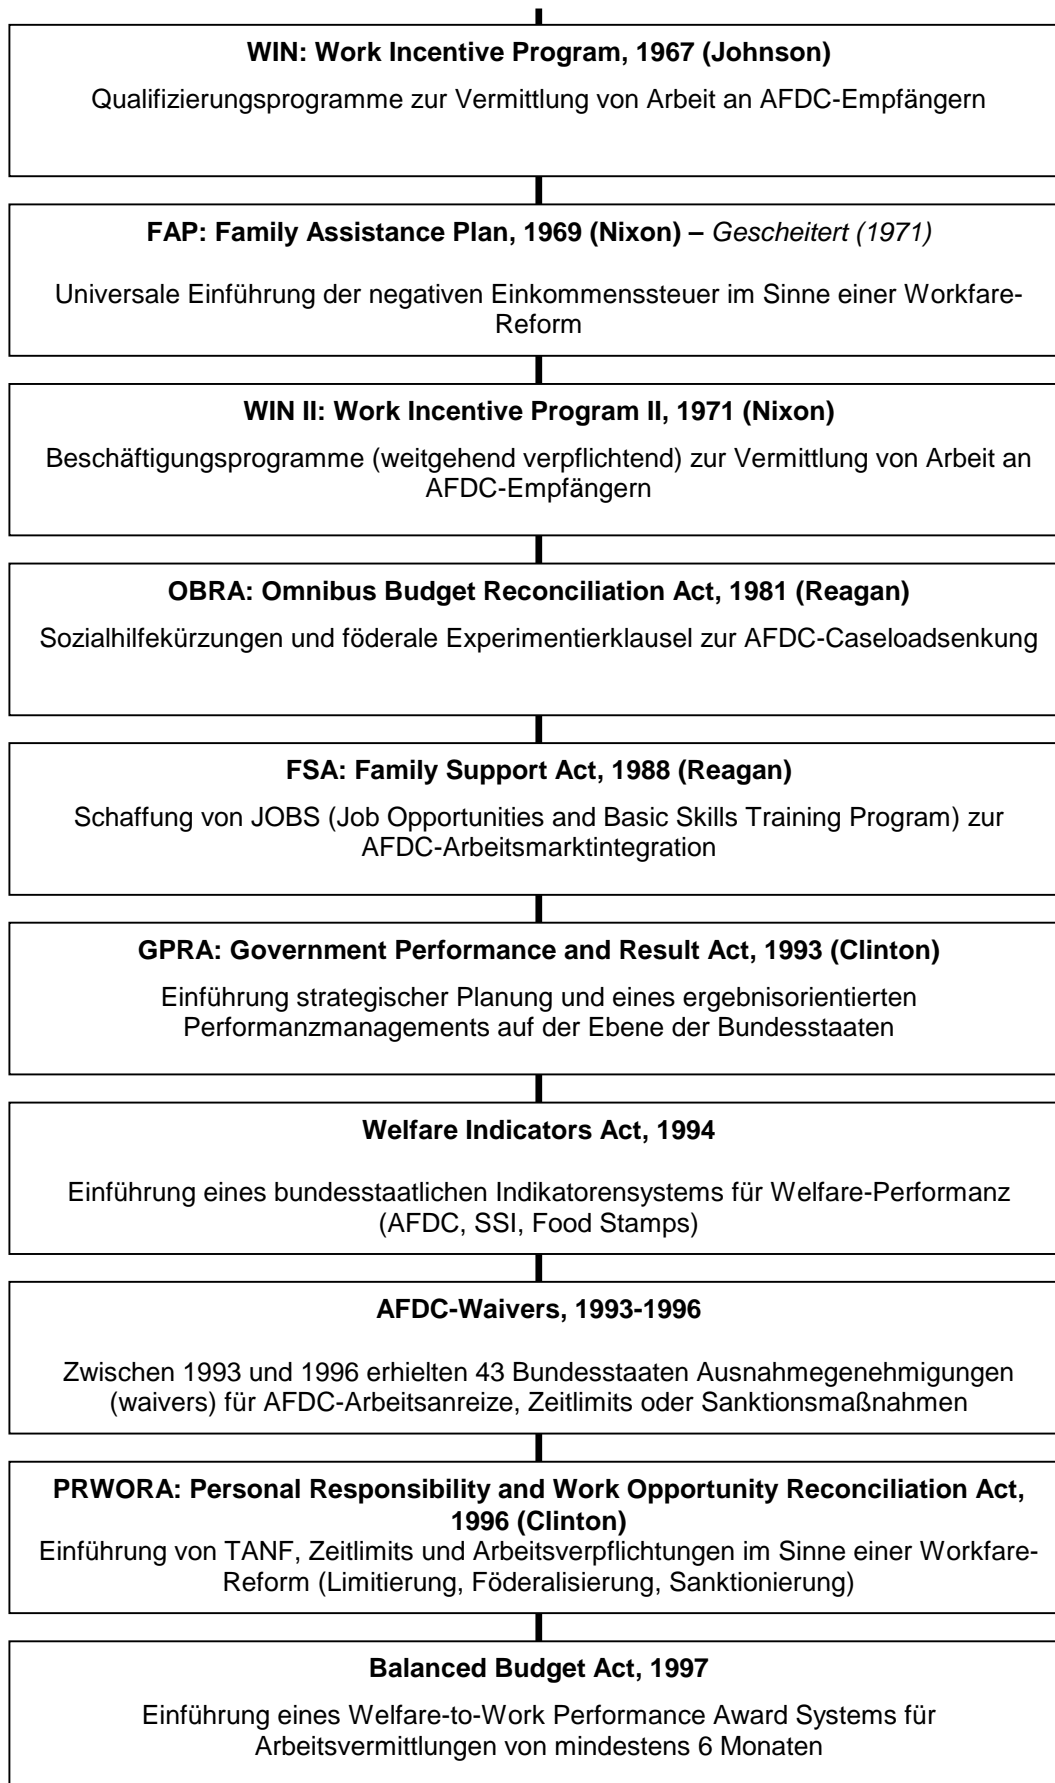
**WIN: Work Incentive Program, 1967 (Johnson)**

Qualifizierungsprogramme zur Vermittlung von Arbeit an AFDC-Empfängern

**FAP: Family Assistance Plan, 1969 (Nixon) –** *Gescheitert (1971)*

Universale Einführung der negativen Einkommenssteuer im Sinne einer Workfare-Reform

**WIN II: Work Incentive Program II, 1971 (Nixon)**

Beschäftigungsprogramme (weitgehend verpflichtend) zur Vermittlung von Arbeit an AFDC-Empfängern

**OBRA: Omnibus Budget Reconciliation Act, 1981 (Reagan)**

Sozialhilfekürzungen und föderale Experimentierklausel zur AFDC-Caseloadsenkung

**FSA: Family Support Act, 1988 (Reagan)**

Schaffung von JOBS (Job Opportunities and Basic Skills Training Program) zur AFDC-Arbeitsmarktintegration

**GPRA: Government Performance and Result Act, 1993 (Clinton)**

Einführung strategischer Planung und eines ergebnisorientierten Performanzmanagements auf der Ebene der Bundesstaaten

**Welfare Indicators Act, 1994**

Einführung eines bundesstaatlichen Indikatorensystems für Welfare-Performanz (AFDC, SSI, Food Stamps)

**AFDC-Waivers, 1993-1996**

Zwischen 1993 und 1996 erhielten 43 Bundesstaaten Ausnahmegenehmigungen (waivers) für AFDC-Arbeitsanreize, Zeitlimits oder Sanktionsmaßnahmen

**PRWORA: Personal Responsibility and Work Opportunity Reconciliation Act, 1996 (Clinton)**

Einführung von TANF, Zeitlimits und Arbeitsverpflichtungen im Sinne einer Workfare-Reform (Limitierung, Föderalisierung, Sanktionierung)

**Balanced Budget Act, 1997**

Einführung eines Welfare-to-Work Performance Award Systems für Arbeitsvermittlungen von mindestens 6 Monaten